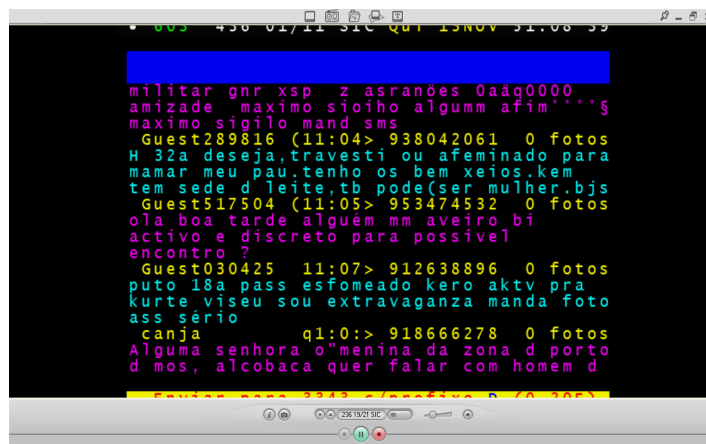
• 605 436 01/11 SIC QUI 13NOV 31:08 39

militar gnr xsp z asranões 0aäq0000 amizade maximo sioiho algumm afim''''§ maximo sigilo mand sms
Guest289816 (11:04> 938042061 0 fotos
H 32a deseja,travesti ou afeminado para mamar meu pau.tenho os bem xeios.kem tem sede d leite,tb pode(ser mulher.bjs
Guest517504 (11:05> 953474532 0 fotos
ola boa tarde alguém mm aveiro bi activo e discreto para possivel encontro ?
Guest030425 11:07> 912638896 0 fotos
puto 18a pass esfomeado kero aktv pra kurte viseu sou extravaganza manda foto ass sério
canja q1:0:> 918666278 0 fotos
Alguma senhora o"menina da zona d porto d mos, alcobaca quer falar com homem d

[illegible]

236 19/21 SIC